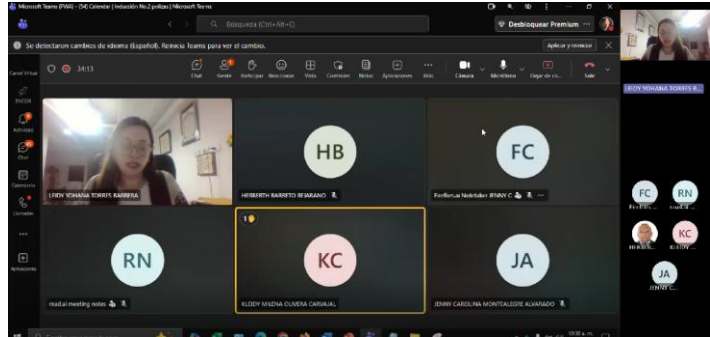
Microsoft Teams (PWA) - (54) Calendar | Inducción No.2 pólizas | Microsoft Teams

Búsqueda (Ctrl+Alt+E)

Desbloquear Premium

Se detectaron cambios de idioma (Español). Reinicia Teams para ver el cambio.

Aplicar y reiniciar

34:13

Chat

Gente

Participar

Reaccionar

Vista

Controles

Notas

Aplicaciones

Más

Cámara

Micrófono

Dejar de co...

Salir

LEIDY YOHANA TORRES BARRERA

HB

HERBERTH BARRETO BEJARANO

FC

Fireflies.ai Notetaker JENNY C

RN

read.ai meeting notes

1

KC

KLODY MILENA OLIVERA CARVAJAL

JA

JENNY CAROLINA MONTEALEGRE ALVARADO

LEIDY YOHANA TORRES B...

FC

Fireflies...

RN

read.ai...

HERBER...

KC

KLODY...

JA

JENNY C...

Actividad

Chat

Calendario

Llamadas

Aplicaciones